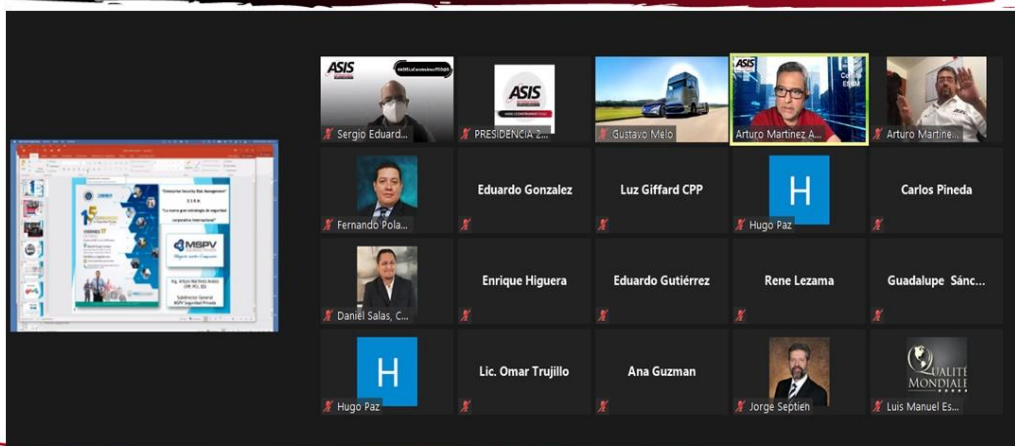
ASIS
Sergio Eduard...
ASIS
PRESIDENCIA 2...
Gustavo Melo
ASIS
Arturo Martinez A...
Arturo Martine...
Fernando Pola...
Eduardo Gonzalez
Luz Giffard CPP
H
Hugo Paz
Carlos Pineda
Daniel Salas, C...
Enrique Higuera
Eduardo Gutiérrez
Rene Lezama
Guadalupe Sánc...
H
Hugo Paz
Lic. Omar Trujillo
Ana Guzman
Jorge Septien
QUALITÉ MONDIALE
Luis Manuel Es...
MSPV